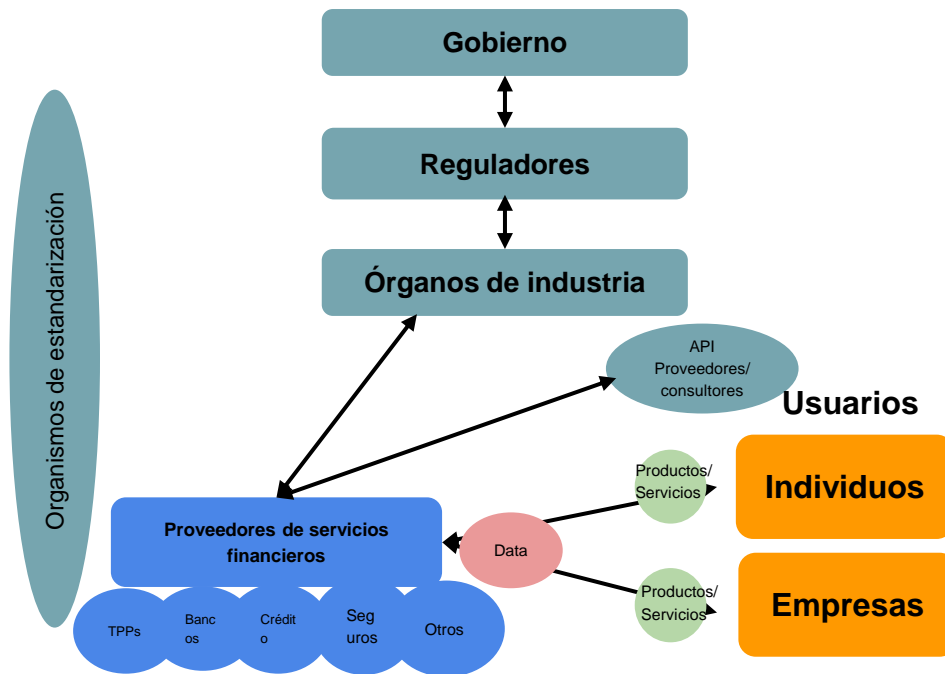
Organismos de estandarización

Gobierno

Reguladores

Órganos de industria

API
Proveedores/
consultores

Usuarios

Productos/
Servicios

Individuos

Proveedores de servicios financieros

Data

Productos/
Servicios

Empresas

TPPs

Banc
os

Crédit
o

Seg
uros

Otros